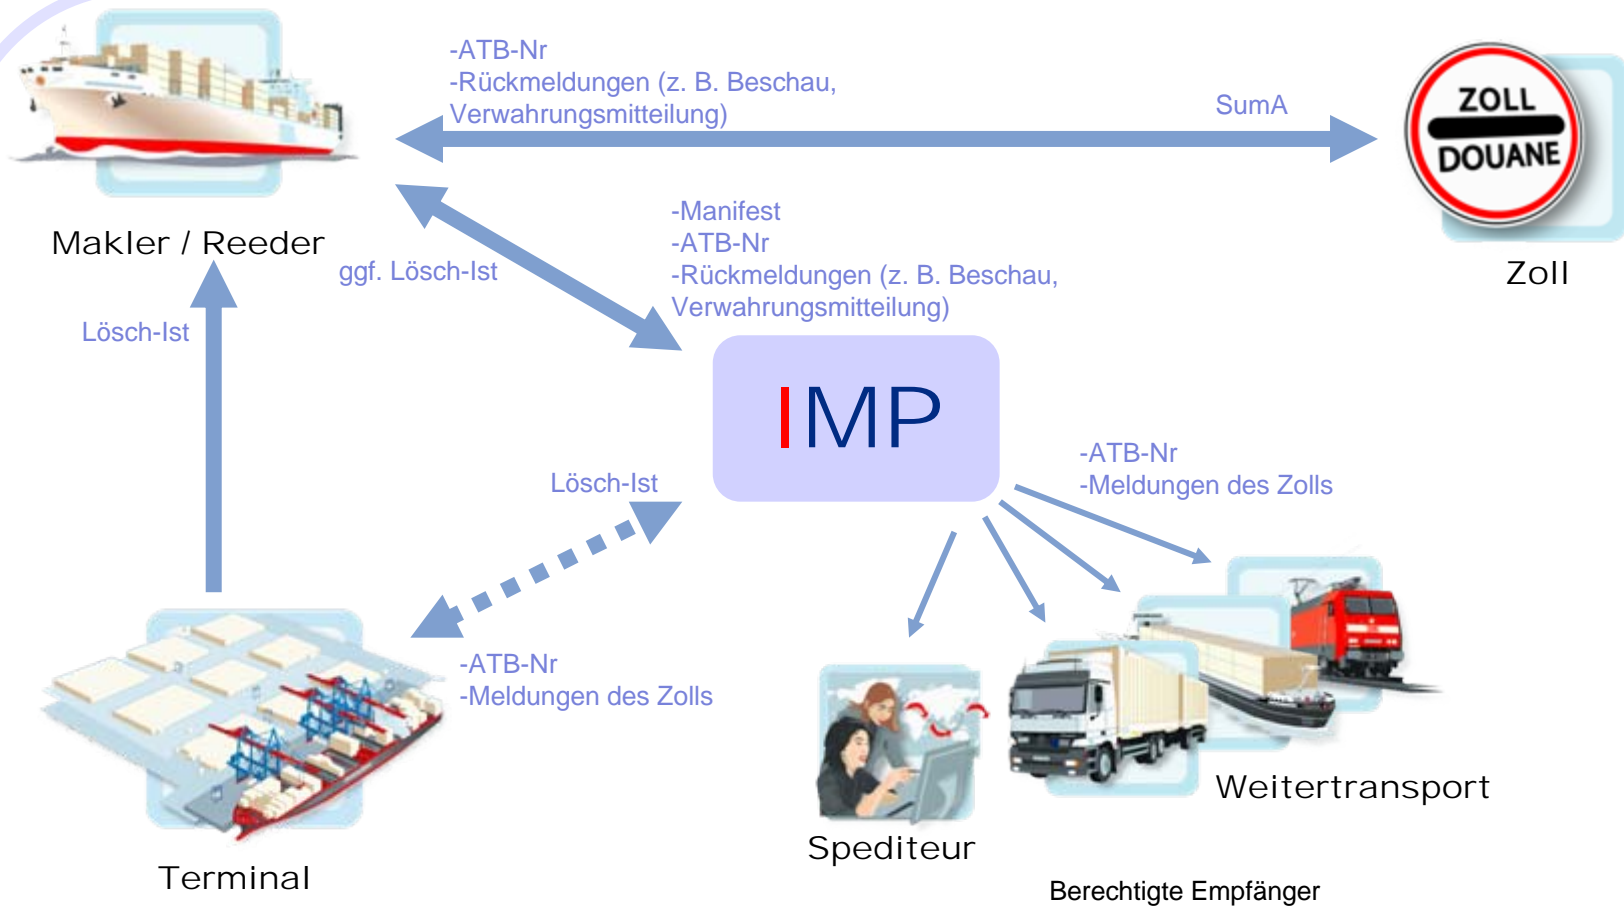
-ATB-Nr
-Rückmeldungen (z. B. Beschau, Verwahrungsmitteilung)

SumA

ZOLL
DOUANE

Makler / Reeder

Zoll

-Manifest
-ATB-Nr
-Rückmeldungen (z. B. Beschau, Verwahrungsmitteilung)

ggf. Lösch-Ist

Lösch-Ist

IMP

-ATB-Nr
-Meldungen des Zolls

Lösch-Ist

-ATB-Nr
-Meldungen des Zolls

Weitertransport

Spediteur

Terminal

Berechtigte Empfänger